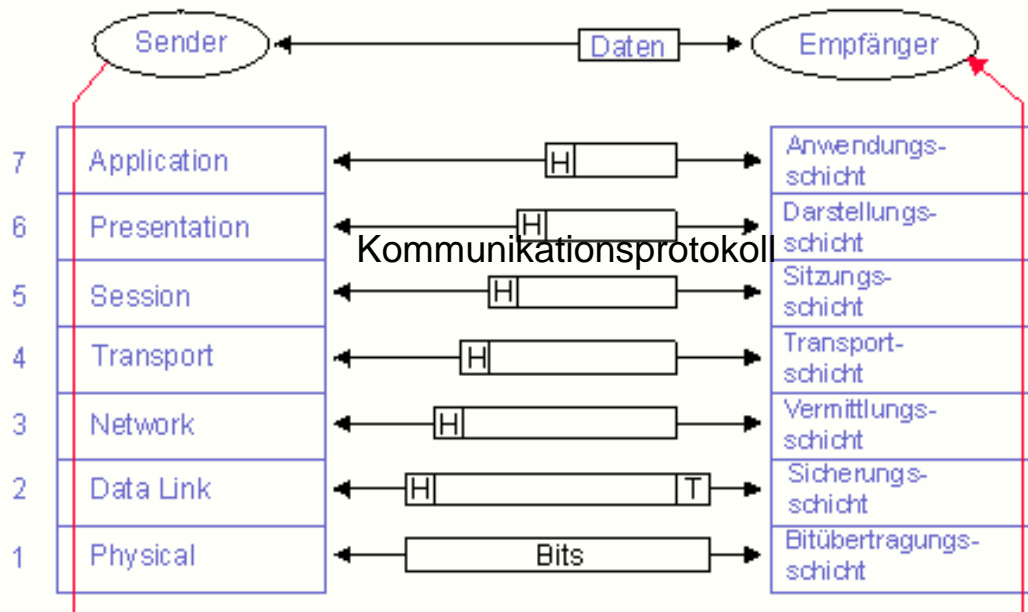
Sender

Daten

Empfänger

| | | | |
|---|---|---|---|
| 7 | Application | H | Anwendungsschicht |
| 6 | Presentation | H | Darstellungsschicht |
| 5 | Session | H | Sitzungsschicht |
| 4 | Transport | H | Transportschicht |
| 3 | Network | H | Vermittlungsschicht |
| 2 | Data Link | H T | Sicherungsschicht |
| 1 | Physical | Bits | Bitübertragungsschicht |

Kommunikationsprotokoll